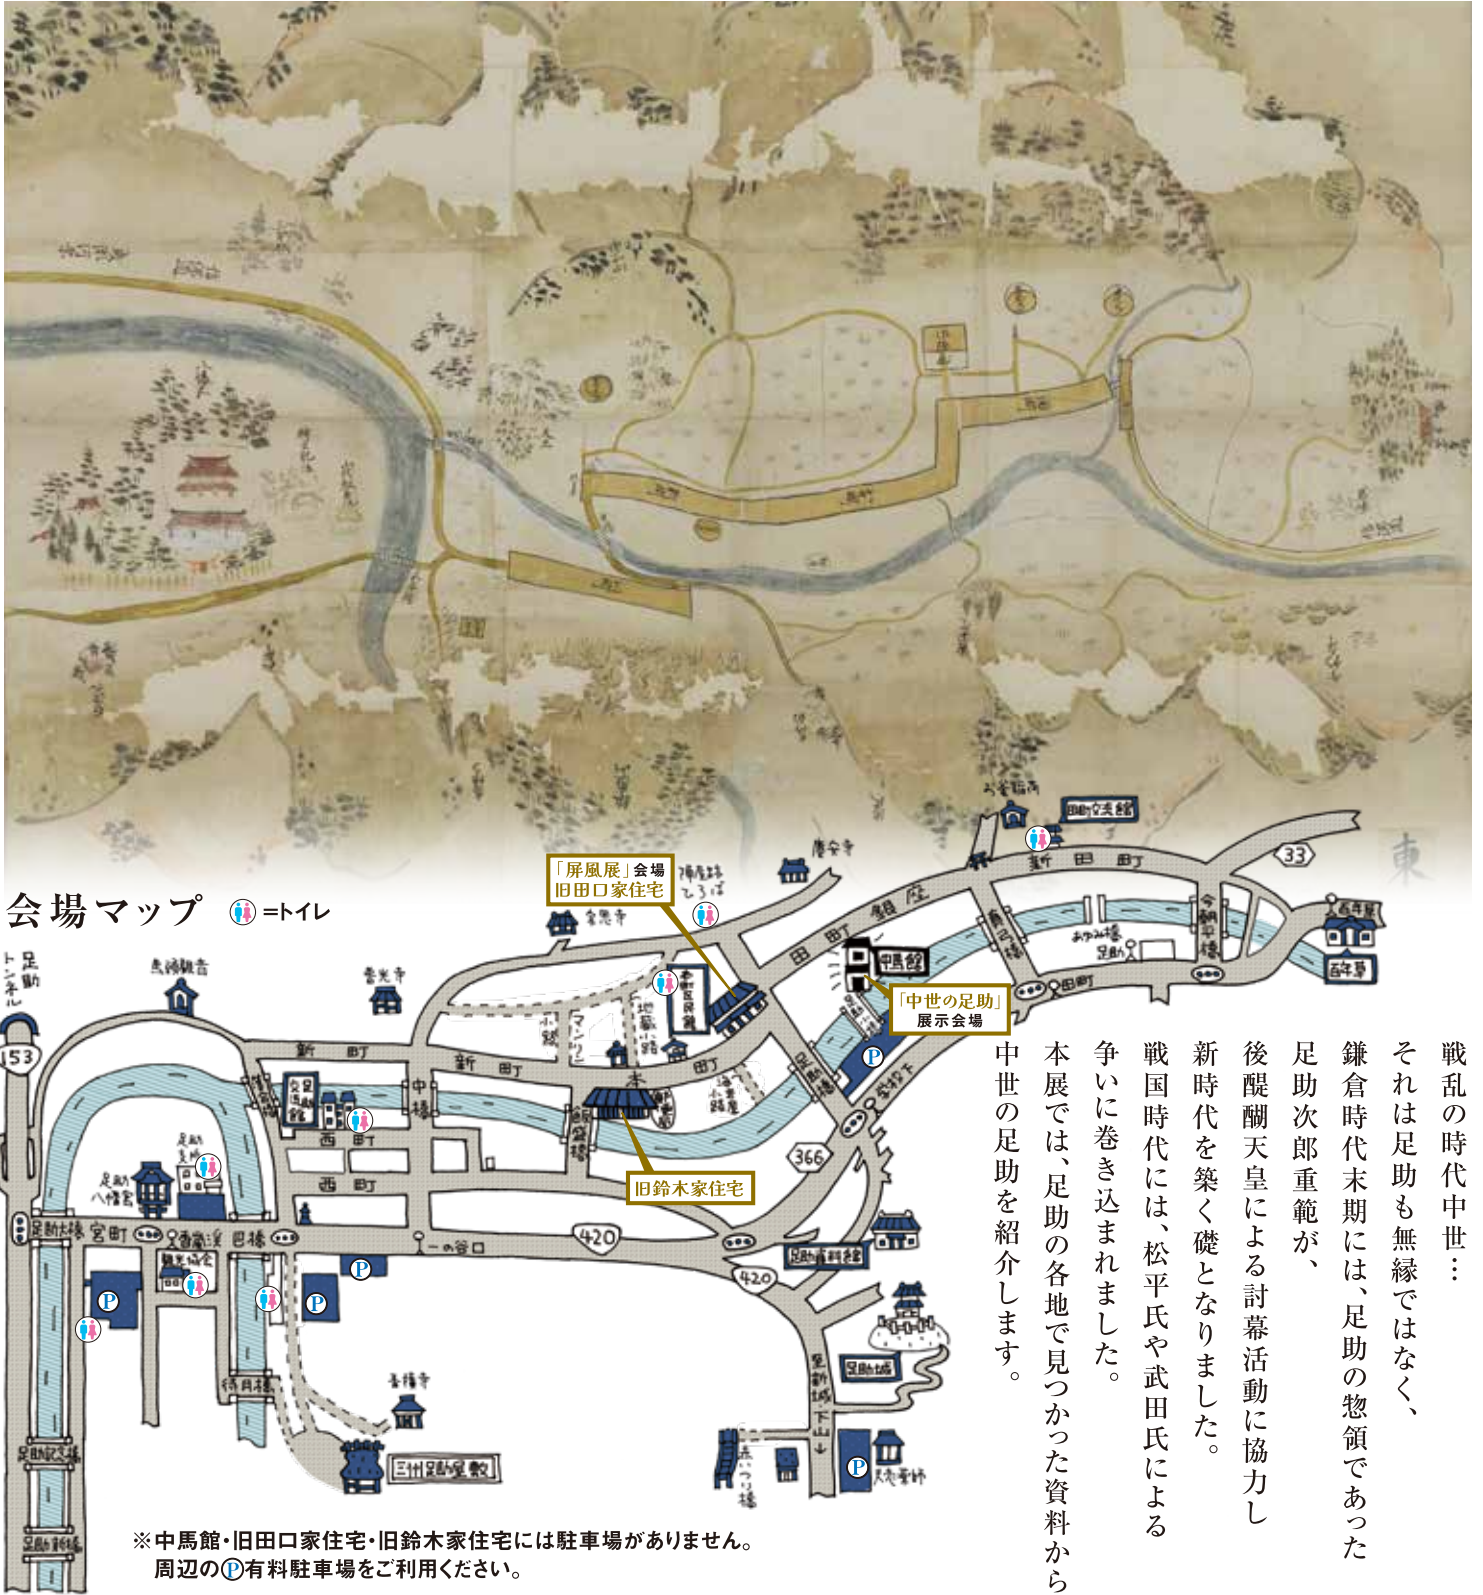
戦乱の時代中世…
それは足助も無縁ではなく、鎌倉時代末期には、足助の惣領であった足助次郎重範が、後醍醐天皇による討幕活動に協力し新時代を築く礎となりました。
戦国時代には、松平氏や武田氏による争いに巻き込まれました。
本展では、足助の各地で見つかった資料から中世の足助を紹介します。

会場マップ
=トイレ

「屏風展」会場
旧田口家住宅

「中世の足助」
展示会場

旧鈴木家住宅

東

新田町
田町
新町
西町
宮町
一の谷口
足助大橋
巴橋
中橋
新田町
田町
西町
153
33
366
420
420
中馬館
足助交流館
足助資料館
足助城
三州足助屋敷
香積寺
足助八幡宮
足助支所
足助トンネル
今朝平橋
足助橋
待月橋
足助城・下山
宝泉寺
西町
足助観音
香嵐渓
百年草

※中馬館・旧田口家住宅・旧鈴木家住宅には駐車場がありません。
周辺のⓅ有料駐車場をご利用ください。